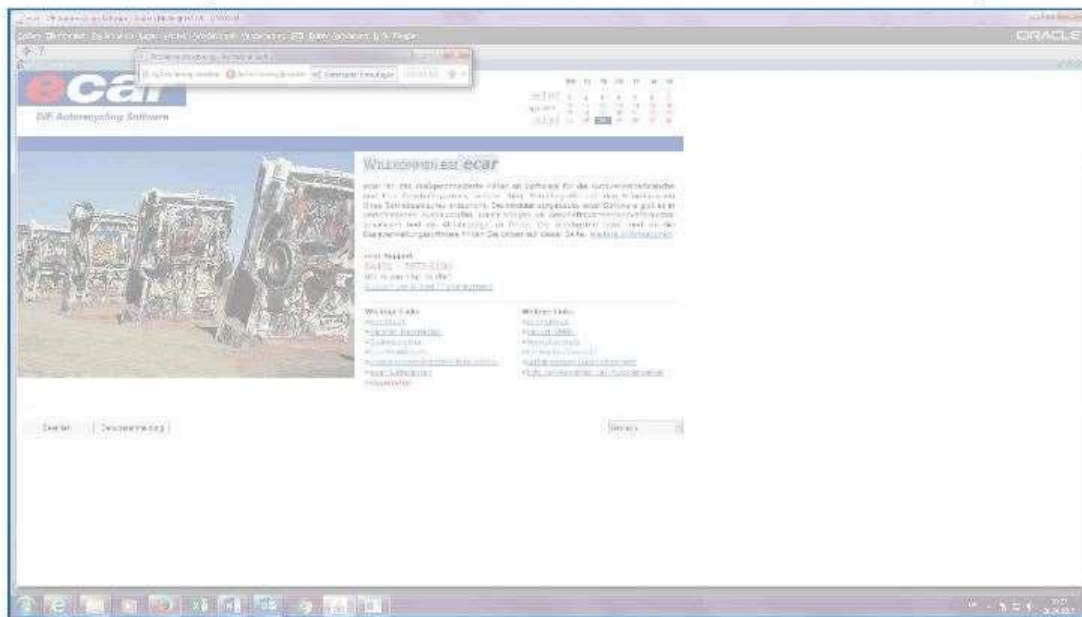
ecar
DIF Autorecycling Software

ORACLE

Willkommen bei ecar

ecar ist die leistungsstarke Lösung für die Autoverwertungsbranche. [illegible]

ecar Support
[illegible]

Weitere Links
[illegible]

Weitere Links
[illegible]

Beenden
Benutzeranmeldung

Version